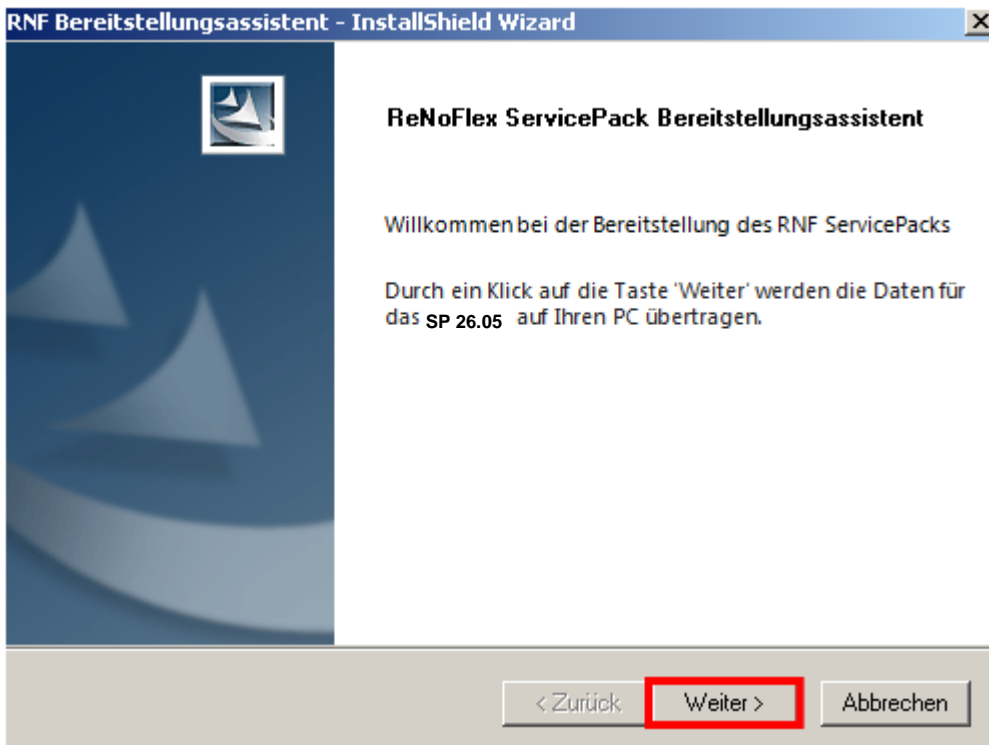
RNF Bereitstellungsassistent - InstallShield Wizard

ReNoFlex ServicePack Bereitstellungsassistent

Willkommen bei der Bereitstellung des RNF ServicePacks

Durch ein Klick auf die Taste 'Weiter' werden die Daten für das SP 26.05 auf Ihren PC übertragen.

< Zurück
Weiter >
Abbrechen